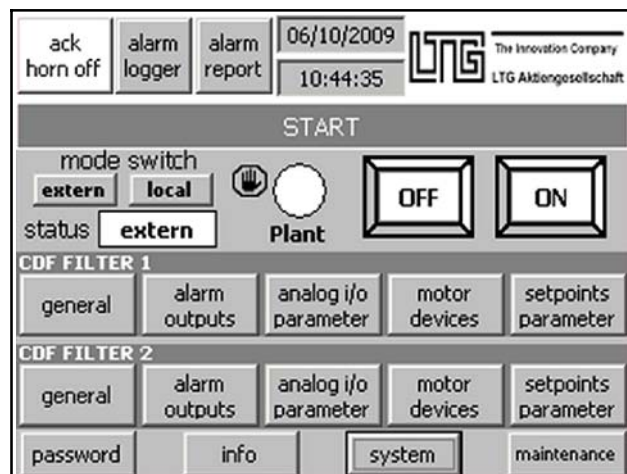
ack horn off

alarm logger

alarm report

06/10/2009

10:44:35

LTG

The Innovation Company

LTG Aktiengesellschaft

START

mode switch

extern

local

status

extern

Plant

OFF

ON

CDF FILTER 1

general

alarm outputs

analog i/o parameter

motor devices

setpoints parameter

CDF FILTER 2

general

alarm outputs

analog i/o parameter

motor devices

setpoints parameter

password

info

system

maintenance